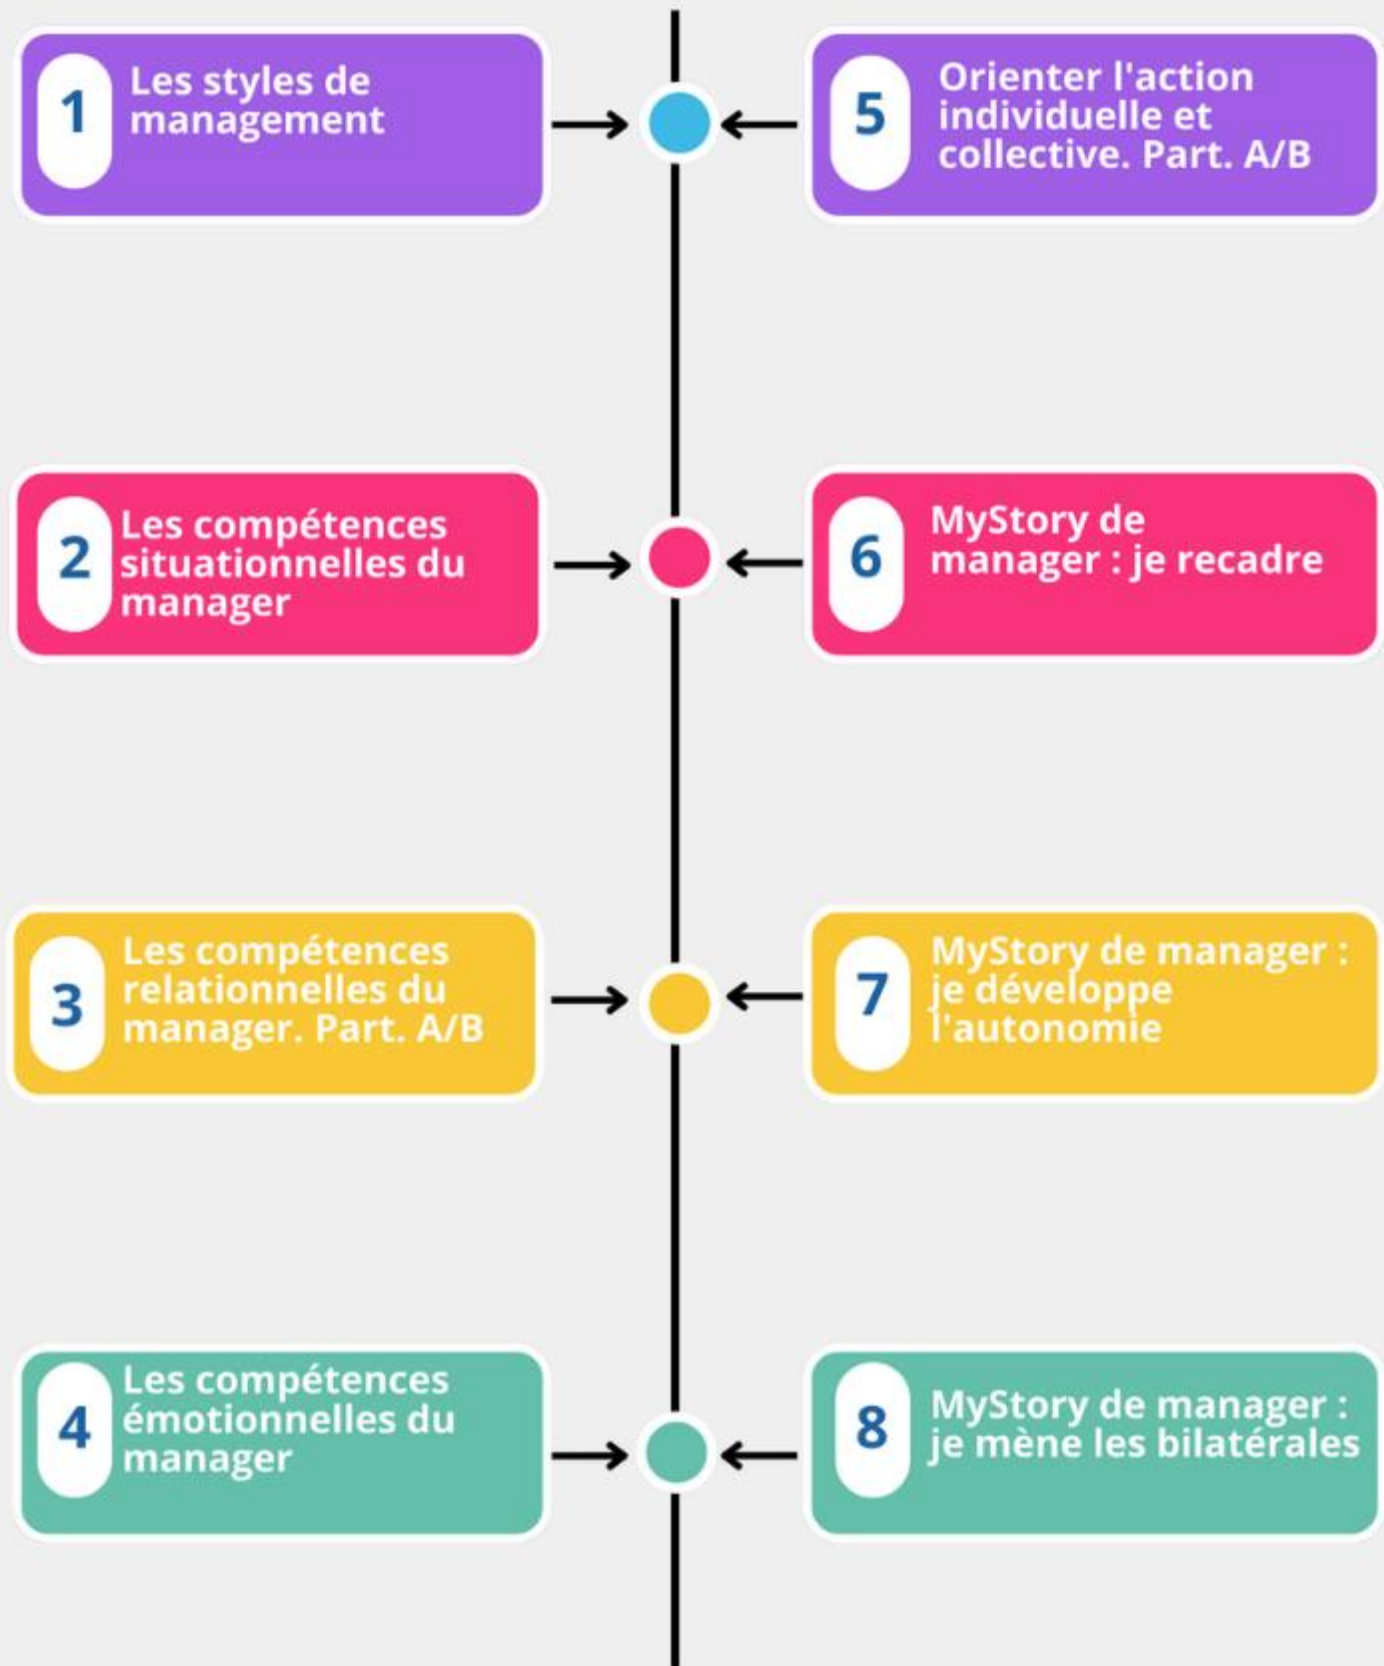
1 Les styles de management

2 Les compétences situationnelles du manager

3 Les compétences relationnelles du manager. Part. A/B

4 Les compétences émotionnelles du manager

5 Orienter l'action individuelle et collective. Part. A/B

6 MyStory de manager : je recadre

7 MyStory de manager : je développe l'autonomie

8 MyStory de manager : je mène les bilatérales